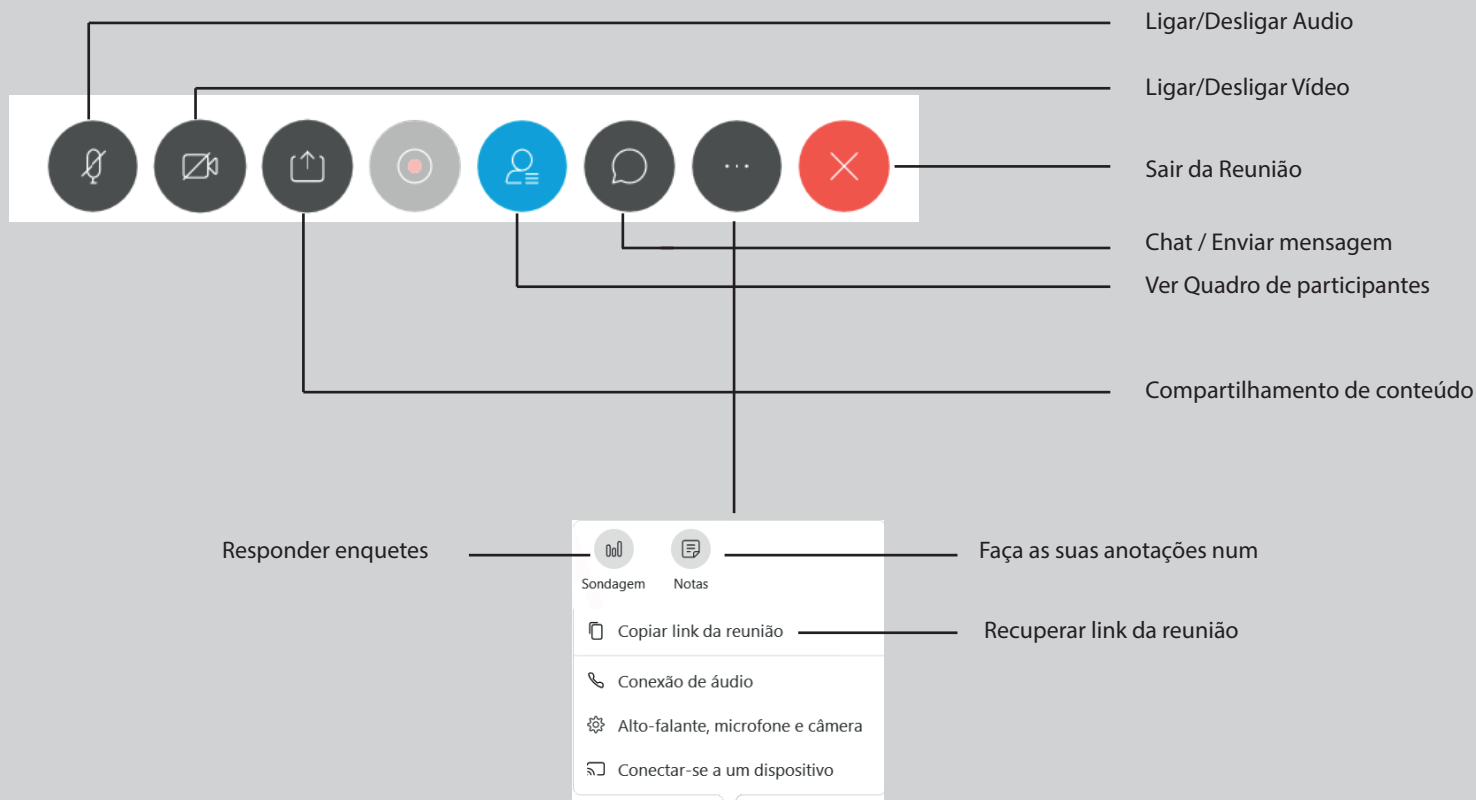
Ligar/Desligar Audio

Ligar/Desligar Vídeo

Sair da Reunião

Chat / Enviar mensagem

Ver Quadro de participantes

Compartilhamento de conteúdo

Responder enquetes

Sondagem

Notas

Faça as suas anotações num

Copiar link da reunião

Recuperar link da reunião

Conexão de áudio

Alto-falante, microfone e câmera

Conectar-se a um dispositivo